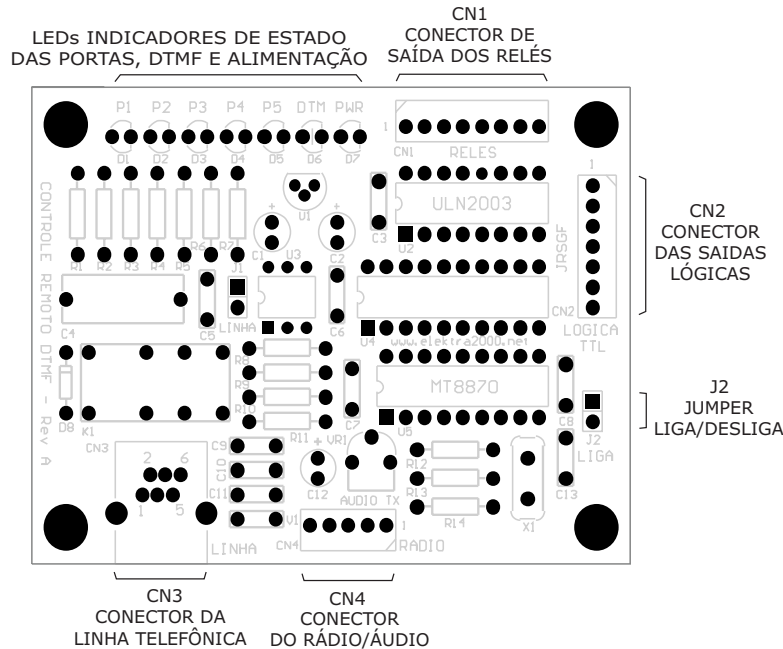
LEDs INDICADORES DE ESTADO DAS PORTAS, DTMF E ALIMENTAÇÃO

CN1
CONECTOR DE SAÍDA DOS RELÉS

P1 P2 P3 P4 P5 DTM PWR

D1 D2 D3 D4 D5 D6 D7

1 CN1 RELES

U1

ULN2003

U2

C3

JRSGF

1

CN2
CONECTOR DAS SAIDAS LÓGICAS

CONTROLE REMOTO DTMF - Rev A

R1 R2 R3 R4 R5 R6 R7

C1 C2

U3

J1

C4

C5 LINHA

C6

CN2

LOGICA TTL

U4 www.elektra2000.net

R8

R9

R10

R11

MT8870

U5

C7

C8

J2 LIGA

J2
JUMPER
LIGA/DESLIGA

D8

K1

CN3

2 6

1 5

C9

C10

C11

V1

VR1

C12

AUDIO TX

R12

R13

R14

X1

C13

LINHA

CN4

1 RADIO

CN3
CONECTOR DA LINHA TELEFÔNICA

CN4
CONECTOR DO RÁDIO/ÁUDIO